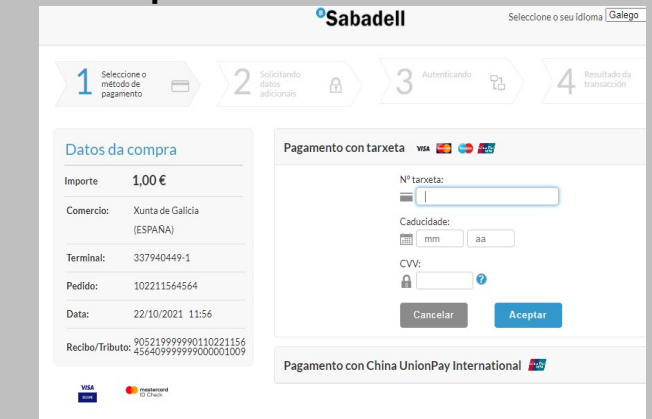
Sabadell

Seleccione o seu idioma Galego

1 Seleccione o método de pagamento
2 Solicitando datos adicionais
3 Autenticando
4 Resultado da transacción

Datos da compra

| | |
|---|---|
| Importe | 1,00 € |
| Comercio: | Xunta de Galicia (ESPAÑA) |
| Terminal: | 337940449-1 |
| Pedido: | 102211564564 |
| Data: | 22/10/2021 11:56 |
| Recibo/Tributo: | 905219999990110221156 456409999999000001009 |

VISA SECURE
mastercard ID Check

Pagamento con tarxeta

Nº tarxeta:

Caducidade:
mm aa

CVV:

Cancelar
Aceptar

Pagamento con China UnionPay International